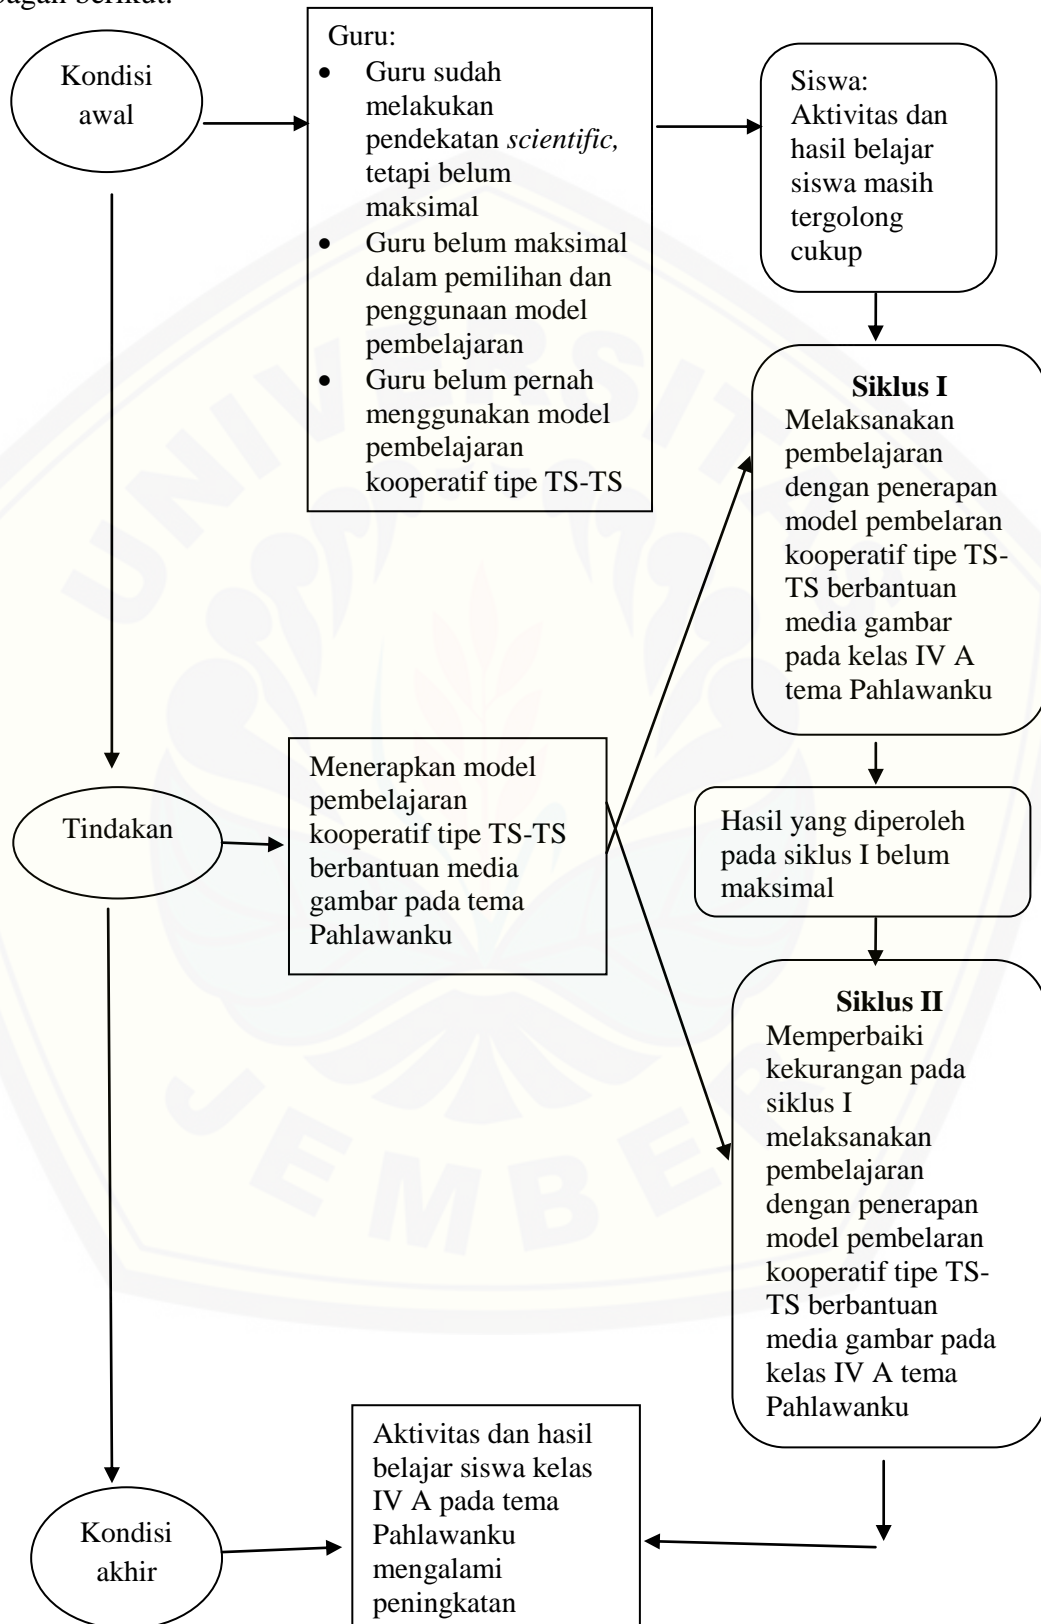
bagan berikut.

Kondisi awal

Guru:
- Guru sudah melakukan pendekatan *scientific,* tetapi belum maksimal
- Guru belum maksimal dalam pemilihan dan penggunaan model pembelajaran
- Guru belum pernah menggunakan model pembelajaran kooperatif tipe TS-TS

Siswa: Aktivitas dan hasil belajar siswa masih tergolong cukup

**Siklus I**
Melaksanakan pembelajaran dengan penerapan model pembelaran kooperatif tipe TS-TS berbantuan media gambar pada kelas IV A tema Pahlawanku

Tindakan

Menerapkan model pembelajaran kooperatif tipe TS-TS berbantuan media gambar pada tema Pahlawanku

Hasil yang diperoleh pada siklus I belum maksimal

**Siklus II**
Memperbaiki kekurangan pada siklus I melaksanakan pembelajaran dengan penerapan model pembelaran kooperatif tipe TS-TS berbantuan media gambar pada kelas IV A tema Pahlawanku

Kondisi akhir

Aktivitas dan hasil belajar siswa kelas IV A pada tema Pahlawanku mengalami peningkatan